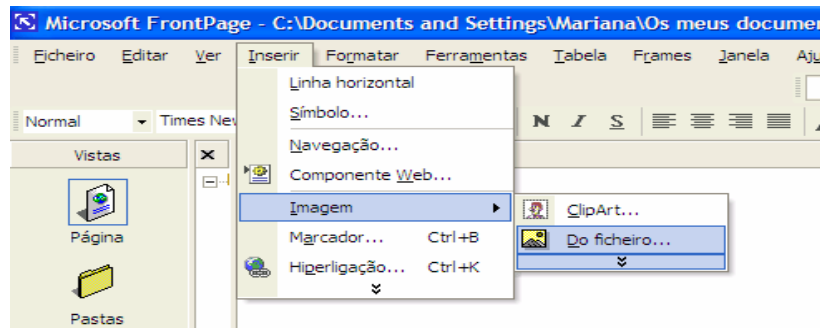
Microsoft FrontPage - C:\Documents and Settings\Mariana\Os meus documer

Ficheiro Editar Ver Inserir Formatar Ferramentas Tabela Frames Janela Aju

Normal Times New

N I S

Vistas

Página

Pastas

Linha horizontal
Símbolo...
Navegação...
Componente Web...
Imagem
Marcador... Ctrl+B
Hiperligação... Ctrl+K

ClipArt...
Do ficheiro...